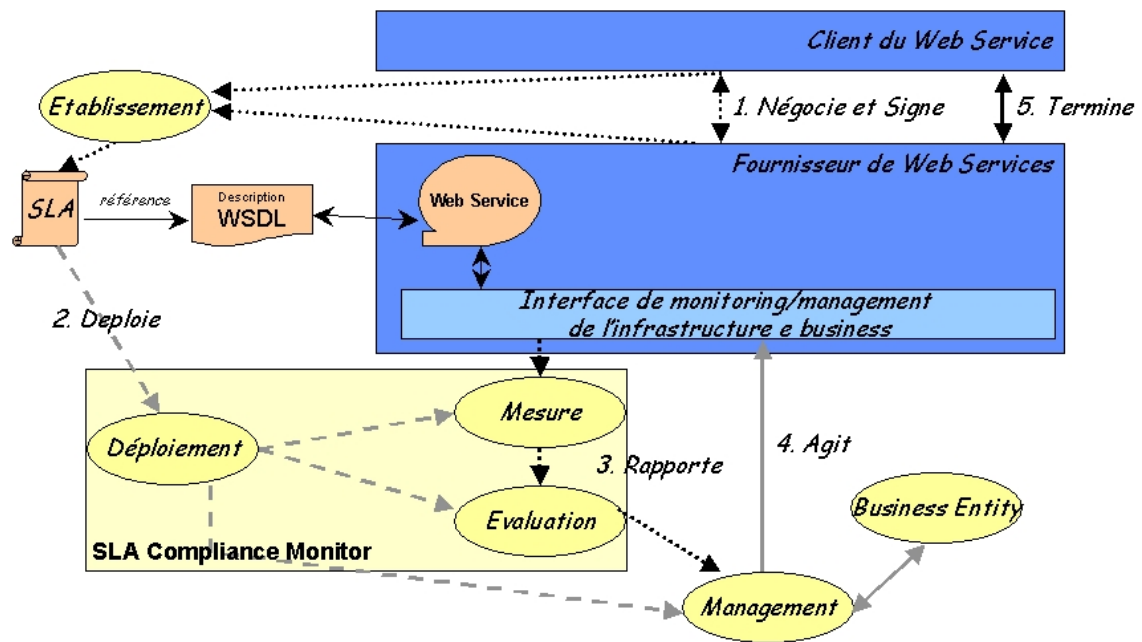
Client du Web Service

Etablissement

1. Négocie et Signe

5. Termine

Fournisseur de Web Services

SLA

référence

Description
WSDL

Web Service

Interface de monitoring/management
de l'infrastructure e business

2. Deploie

Mesure

Déploiement

3. Rapporte

4. Agit

Evaluation

Business Entity

SLA Compliance Monitor

Management